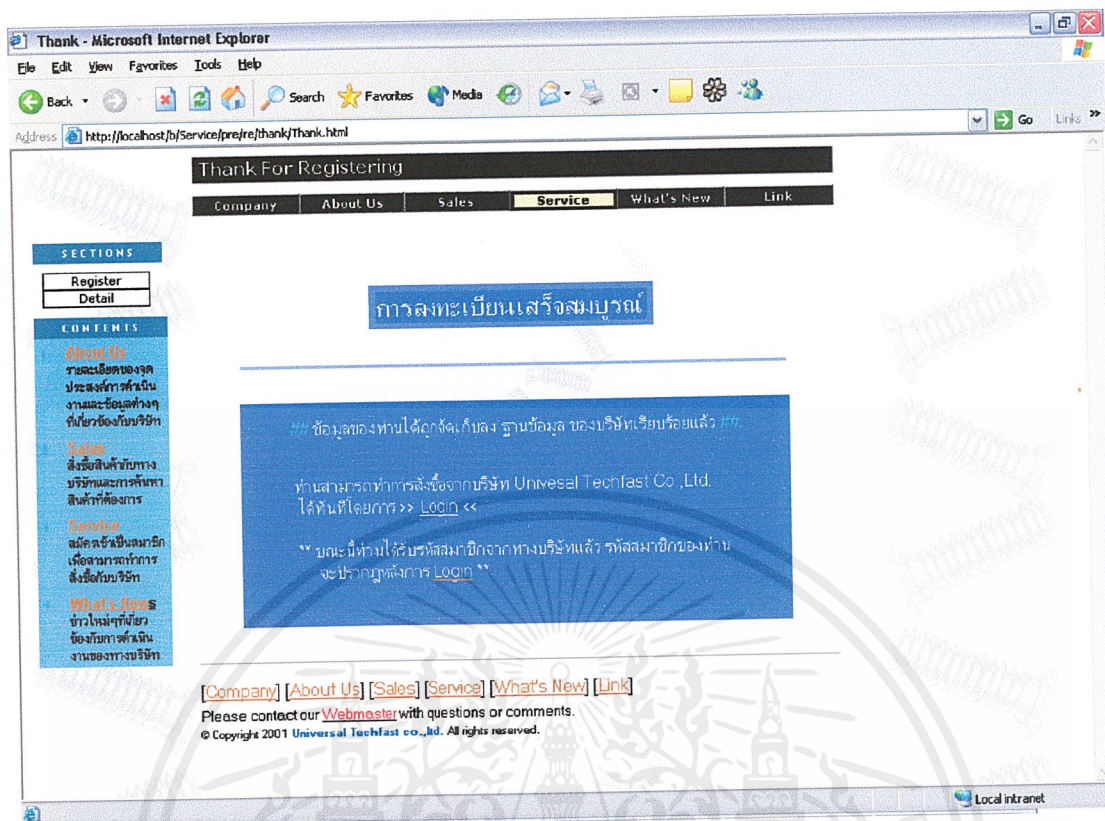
Thank - Microsoft Internet Explorer

File Edit View Favorites Tools Help

Back Search Favorites Media

Address http://localhost/b/Service/pre/re/thank/Thank.html Go Links

Thank For Registering

Company About Us Sales Service What's New Link

SECTIONS

Register

Detail

CONTENTS

About Us
รายละเอียดของจุดประสงค์การดำเนินงานและข้อมูลต่างๆที่เกี่ยวข้องกับบริษัท

Sales
สั่งซื้อสินค้ากับทางบริษัทและการค้นหาสินค้าที่ต้องการ

Service
สมัครเข้าเป็นสมาชิกเพื่อสามารถทำการสั่งซื้อกับบริษัท

What's News
ข่าวใหม่ๆที่เกี่ยวข้องกับการดำเนินงานของทางบริษัท

การลงทะเบียนเสร็จสมบูรณ์

## ข้อมูลของท่านได้ถูกจัดเก็บลง ฐานข้อมูล ของบริษัทเรียบร้อยแล้ว ##

ท่านสามารถทำการสั่งซื้อจากบริษัท Univesal Techfast Co.,Ltd. ได้ทันทีโดยการ >> Login <<

** ขณะนี้ท่านได้รับรหัสสมาชิกจากทางบริษัทแล้ว รหัสสมาชิกของท่านจะปรากฏหลังการ Login **

[Company] [About Us] [Sales] [Service] [What's New] [Link]

Please contact our Webmaster with questions or comments.

© Copyright 2001 Universal Techfast co.,ltd. All rights reserved.

Local intranet